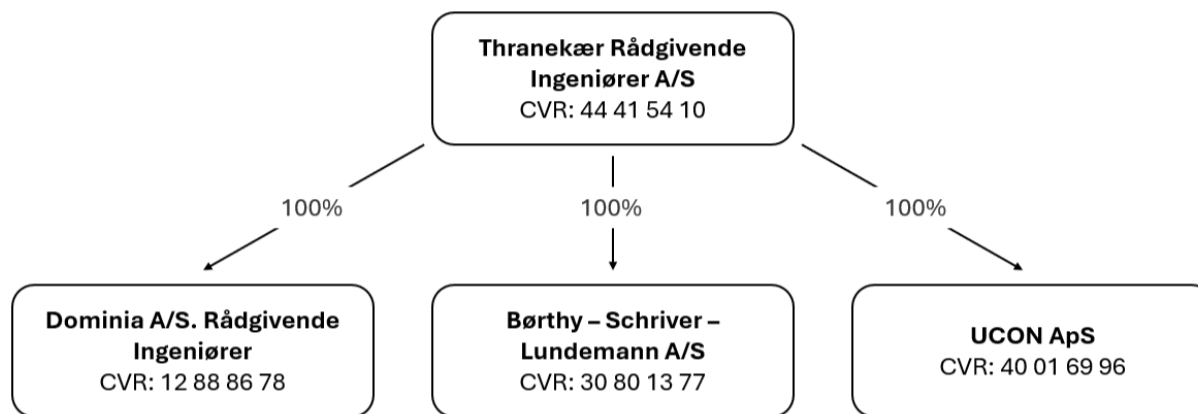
Thranekær Rådgivende Ingeniører A/S
CVR: 44 41 54 10

100%

100%

100%

Dominia A/S. Rådgivende Ingeniører
CVR: 12 88 86 78

Børthy – Schriver – Lundemann A/S
CVR: 30 80 13 77

UCON ApS
CVR: 40 01 69 96